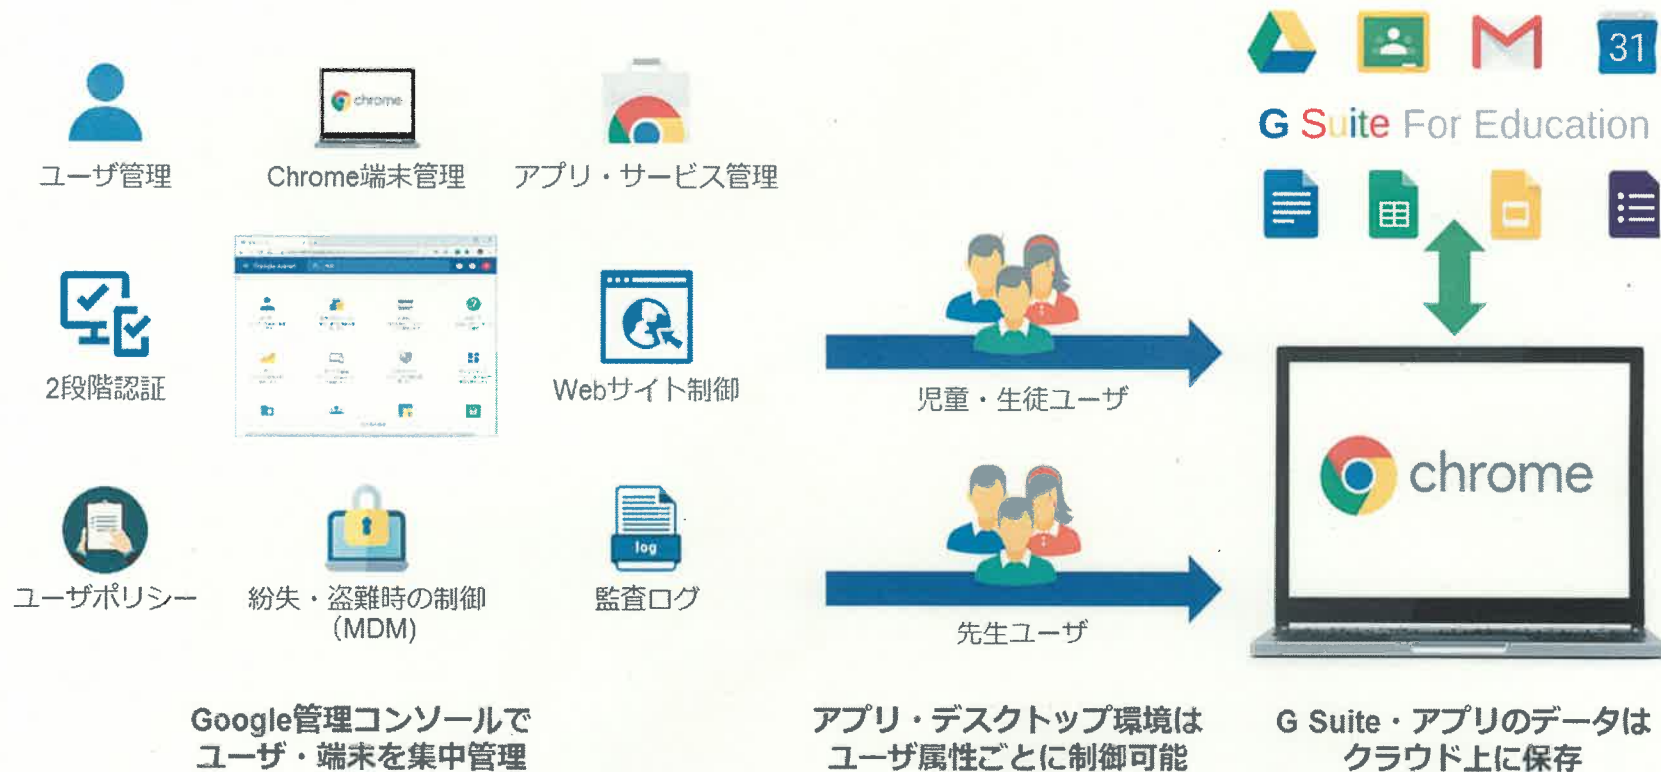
ユーザ管理

chrome

Chrome端末管理

アプリ・サービス管理

2段階認証

Webサイト制御

ユーザポリシー

紛失・盗難時の制御（MDM）

log

監査ログ

Google管理コンソールでユーザ・端末を集中管理

児童・生徒ユーザ

先生ユーザ

アプリ・デスクトップ環境はユーザ属性ごとに制御可能

31

G Suite For Education

chrome

G Suite・アプリのデータはクラウド上に保存